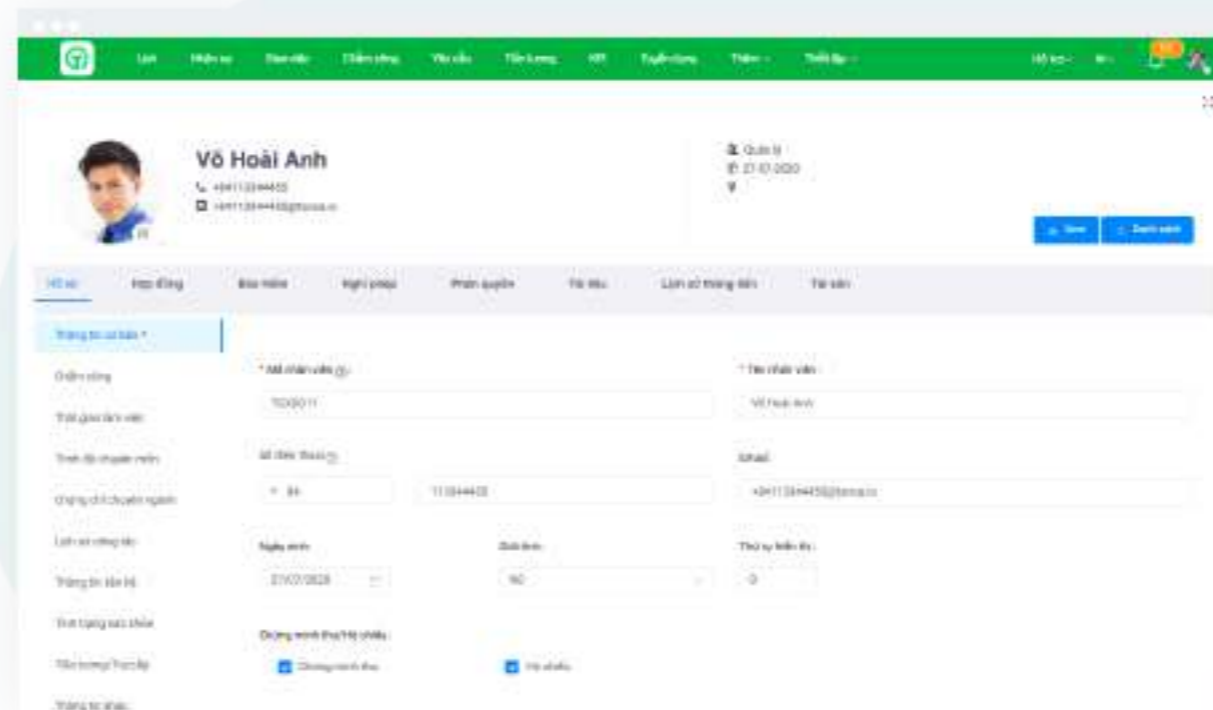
Lịch Nhân sự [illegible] Chấm công Yêu cầu Tiền lương KPI Tuyển dụng Thêm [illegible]

Võ Hoài Anh

+8411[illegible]

+8411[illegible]

Quản lý

27.07.2020

Sửa Danh sách

Hồ sơ Hợp đồng Bảo hiểm Nghỉ phép Phân quyền Tài liệu Lịch sử thăng tiến Tài sản

Thông tin cơ bản *

Chấm công

Thời gian làm việc

Trình độ chuyên môn

Chứng chỉ chuyên ngành

Lịch sử công tác

Thông tin bảo hiểm

Tình trạng sức khỏe

Tiền lương/ Trợ cấp

Thông tin khác

* Mã nhân viên

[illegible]

* Tên nhân viên

Võ Hoài Anh

Số điện thoại

+ 84

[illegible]

Email

+8411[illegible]

Ngày sinh

27/07/2020

Giới tính

Nữ

Thứ tự hiển thị

0

Chứng minh thư/Hộ chiếu

Chứng minh thư

Hộ chiếu